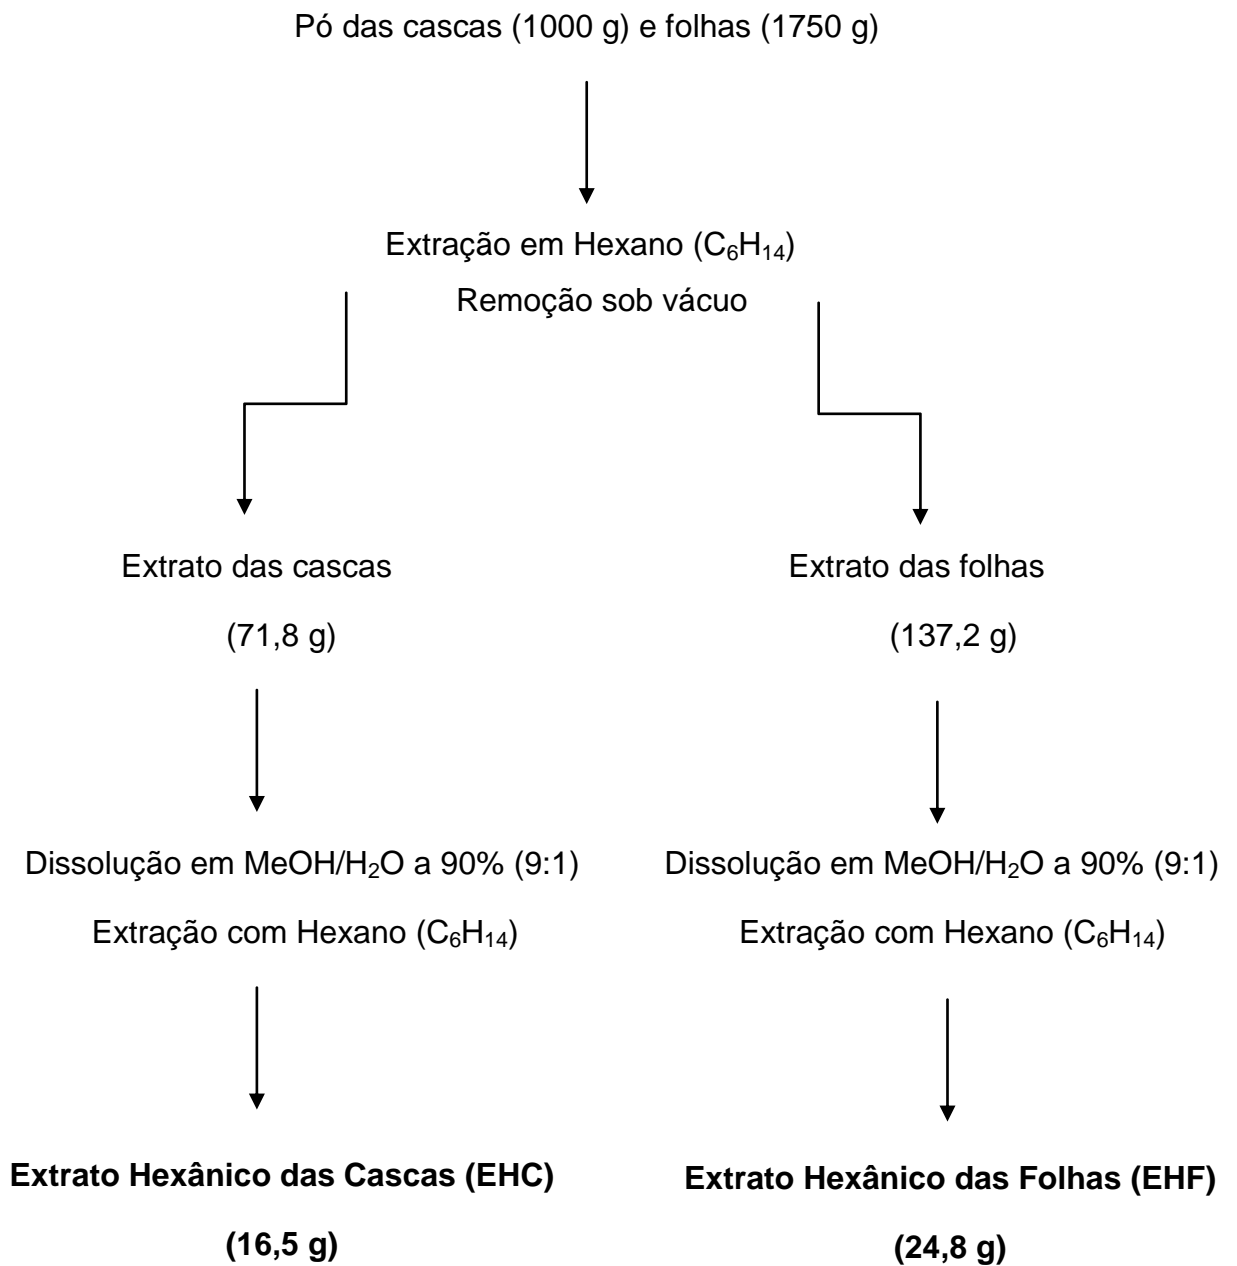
Pó das cascas (1000 g) e folhas (1750 g)

Extração em Hexano ($C_6H_{14}$)

Remoção sob vácuo

Extrato das cascas

(71,8 g)

Dissolução em MeOH/$H_2O$ a 90% (9:1)

Extração com Hexano ($C_6H_{14}$)

**Extrato Hexânico das Cascas (EHC)**

**(16,5 g)**

Extrato das folhas

(137,2 g)

Dissolução em MeOH/$H_2O$ a 90% (9:1)

Extração com Hexano ($C_6H_{14}$)

**Extrato Hexânico das Folhas (EHF)**

**(24,8 g)**